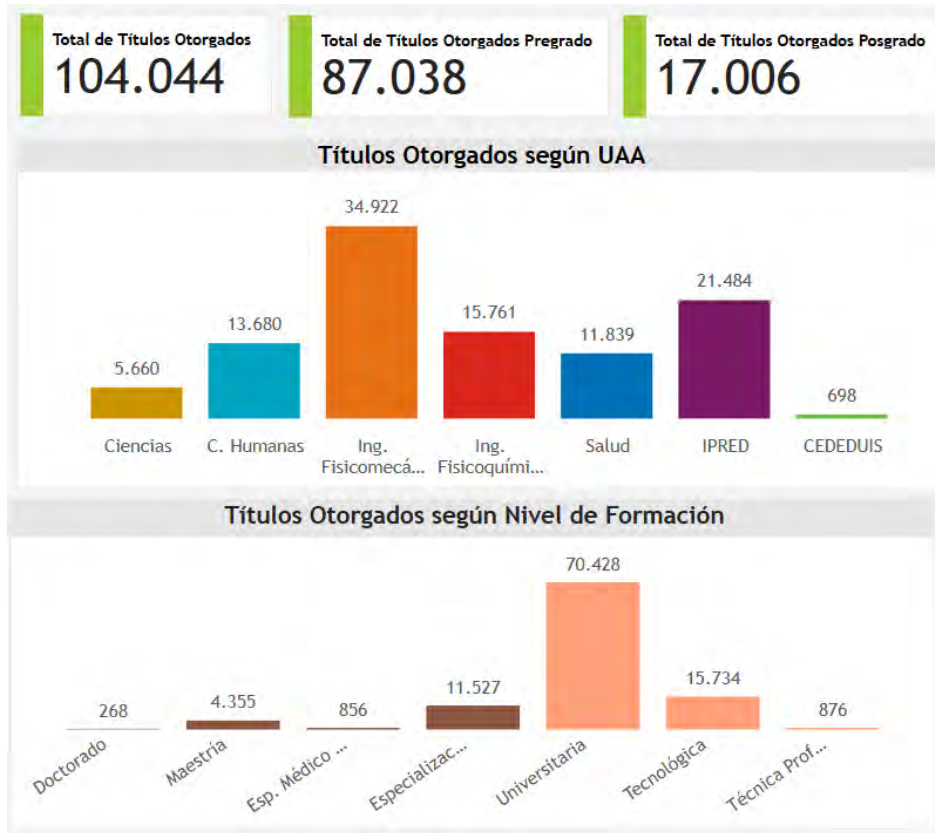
Total de Títulos Otorgados
104.044

Total de Títulos Otorgados Pregrado
87.038

Total de Títulos Otorgados Posgrado
17.006

Títulos Otorgados según UAA

5.660
Ciencias
13.680
C. Humanas
34.922
Ing. Fisicomecá...
15.761
Ing. Fisicoquími...
11.839
Salud
21.484
IPRED
698
CEDEDUIS

Títulos Otorgados según Nivel de Formación

268
Doctorado
4.355
Maestría
856
Esp. Médico ...
11.527
Especializac...
70.428
Universitaria
15.734
Tecnológica
876
Técnica Prof...